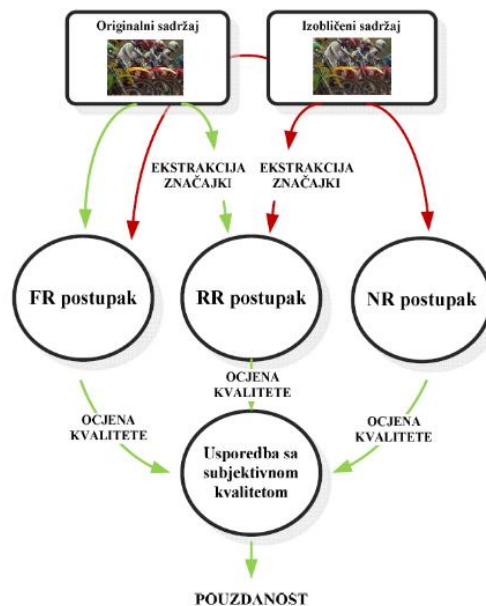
Originalni sadržaj

Izobličeni sadržaj

EKSTRAKCIJA ZNAČAJKI

EKSTRAKCIJA ZNAČAJKI

FR postupak

RR postupak

NR postupak

OCJENA KVALITETE

OCJENA KVALITETE

OCJENA KVALITETE

Usporedba sa subjektivnom kvalitetom

POUZDANOST